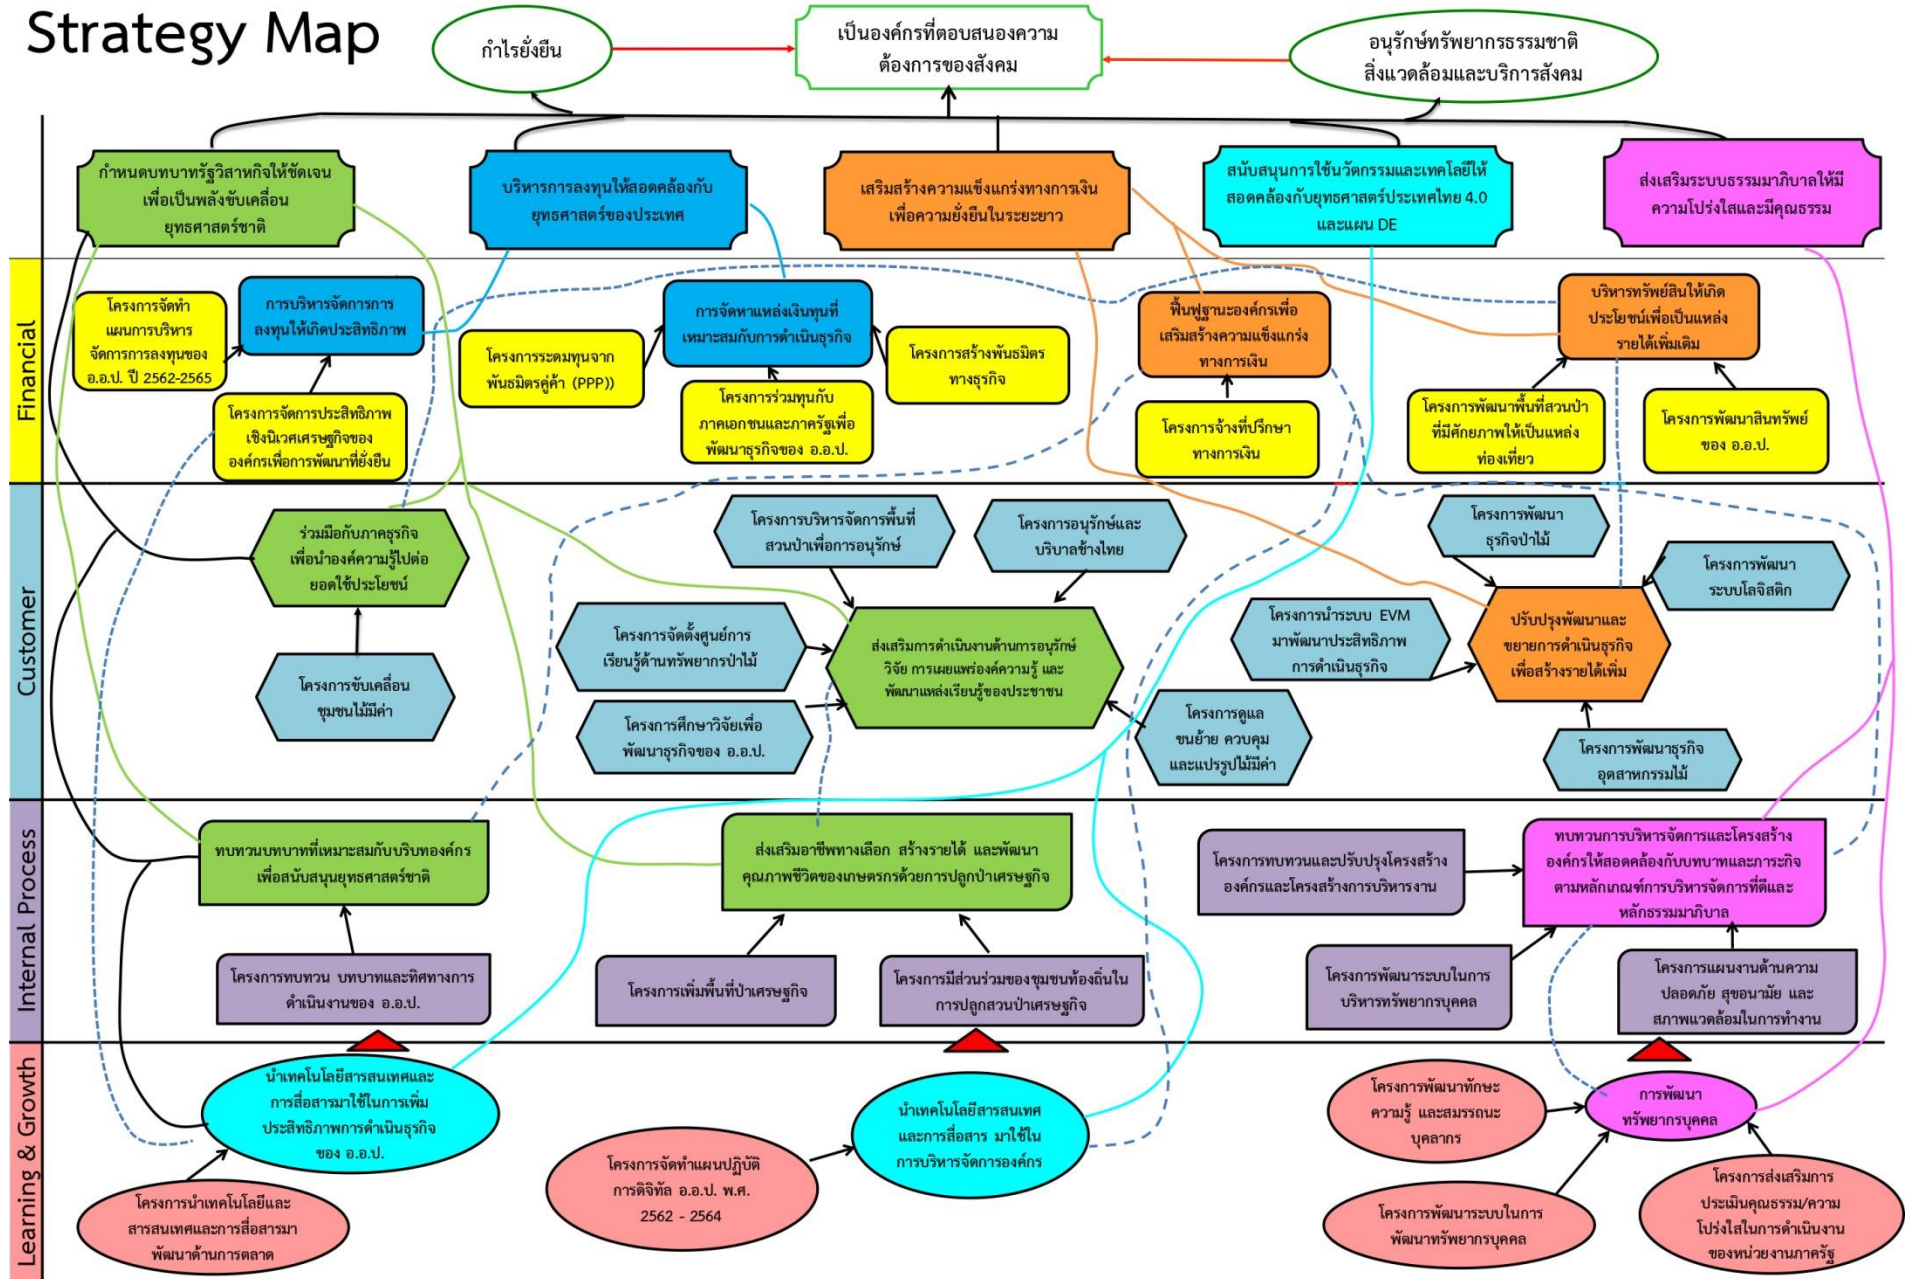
Strategy Map

กำไรยั่งยืน

เป็นองค์กรที่ตอบสนองความต้องการของสังคม

อนุรักษ์ทรัพยากรธรรมชาติ สิ่งแวดล้อมและบริการสังคม

กำหนดบทบาทรัฐวิสาหกิจให้ชัดเจน เพื่อเป็นพลังขับเคลื่อนยุทธศาสตร์ชาติ

บริหารการลงทุนให้สอดคล้องกับยุทธศาสตร์ของประเทศ

เสริมสร้างความแข็งแกร่งทางการเงิน เพื่อความยั่งยืนในระยะยาว

สนับสนุนการใช้นวัตกรรมและเทคโนโลยีให้สอดคล้องกับยุทธศาสตร์ประเทศไทย 4.0 และแผน DE

ส่งเสริมระบบธรรมาภิบาลให้มีความโปร่งใสและมีคุณธรรม

Financial

โครงการจัดทำแผนการบริหารจัดการลงทุนของ อ.อ.ป. ปี 2562-2565

การบริหารจัดการการลงทุนให้เกิดประสิทธิภาพ

โครงการจัดการประสิทธิภาพเชิงนิเวศเศรษฐกิจขององค์กรเพื่อการพัฒนาที่ยั่งยืน

โครงการระดมทุนจากพันธมิตรคู่ค้า (PPP))

การจัดหาแหล่งเงินทุนที่เหมาะสมกับการดำเนินธุรกิจ

โครงการร่วมทุนกับภาคเอกชนและภาครัฐเพื่อพัฒนาธุรกิจของ อ.อ.ป.

โครงการสร้างพันธมิตรทางธุรกิจ

ฟื้นฟูฐานะองค์กรเพื่อเสริมสร้างความแข็งแกร่งทางการเงิน

โครงการจ้างที่ปรึกษาทางการเงิน

บริหารทรัพย์สินให้เกิดประโยชน์เพื่อเป็นแหล่งรายได้เพิ่มเติม

โครงการพัฒนาพื้นที่สวนป่าที่มีศักยภาพให้เป็นแหล่งท่องเที่ยว

โครงการพัฒนาสินทรัพย์ของ อ.อ.ป.

Customer

ร่วมมือกับภาคธุรกิจเพื่อนำองค์ความรู้ไปต่อยอดใช้ประโยชน์

โครงการขับเคลื่อนชุมชนไม้มีค่า

โครงการบริหารจัดการพื้นที่สวนป่าเพื่อการอนุรักษ์

โครงการอนุรักษ์และบริบาลช้างไทย

โครงการจัดตั้งศูนย์การเรียนรู้ด้านทรัพยากรป่าไม้

ส่งเสริมการดำเนินงานด้านการอนุรักษ์ วิจัย การเผยแพร่องค์ความรู้ และพัฒนาแหล่งเรียนรู้ของประชาชน

โครงการศึกษาวิจัยเพื่อพัฒนาธุรกิจของ อ.อ.ป.

โครงการดูแล ขนย้าย ควบคุม และแปรรูปไม้มีค่า

โครงการนำระบบ EVM มาพัฒนาประสิทธิภาพการดำเนินธุรกิจ

โครงการพัฒนาธุรกิจป่าไม้

โครงการพัฒนาระบบโลจิสติก

ปรับปรุงพัฒนาและขยายการดำเนินธุรกิจเพื่อสร้างรายได้เพิ่ม

โครงการพัฒนาธุรกิจอุตสาหกรรมไม้

Internal Process

ทบทวนบทบาทที่เหมาะสมกับบริบทองค์กรเพื่อสนับสนุนยุทธศาสตร์ชาติ

โครงการทบทวน บทบาทและทิศทางการดำเนินงานของ อ.อ.ป.

ส่งเสริมอาชีพทางเลือก สร้างรายได้ และพัฒนาคุณภาพชีวิตของเกษตรกรด้วยการปลูกป่าเศรษฐกิจ

โครงการเพิ่มพื้นที่ป่าเศรษฐกิจ

โครงการมีส่วนร่วมของชุมชนท้องถิ่นในการปลูกสวนป่าเศรษฐกิจ

โครงการทบทวนและปรับปรุงโครงสร้างองค์กรและโครงสร้างการบริหารงาน

ทบทวนการบริหารจัดการและโครงสร้างองค์กรให้สอดคล้องกับบทบาทและภาระกิจตามหลักเกณฑ์การบริหารจัดการที่ดีและหลักธรรมาภิบาล

โครงการพัฒนาระบบในการบริหารทรัพยากรบุคคล

โครงการแผนงานด้านความปลอดภัย สุขอนามัย และสภาพแวดล้อมในการทำงาน

Learning & Growth

นำเทคโนโลยีสารสนเทศและการสื่อสารมาใช้ในการเพิ่มประสิทธิภาพการดำเนินธุรกิจของ อ.อ.ป.

โครงการนำเทคโนโลยีและสารสนเทศและการสื่อสารมาพัฒนาด้านการตลาด

โครงการจัดทำแผนปฏิบัติการดิจิทัล อ.อ.ป. พ.ศ. 2562 - 2564

นำเทคโนโลยีสารสนเทศและการสื่อสาร มาใช้ในการบริหารจัดการองค์กร

โครงการพัฒนาทักษะ ความรู้ และสมรรถนะบุคลากร

การพัฒนาทรัพยากรบุคคล

โครงการพัฒนาระบบในการพัฒนาทรัพยากรบุคคล

โครงการส่งเสริมการประเมินคุณธรรม/ความโปร่งใสในการดำเนินงานของหน่วยงานภาครัฐ